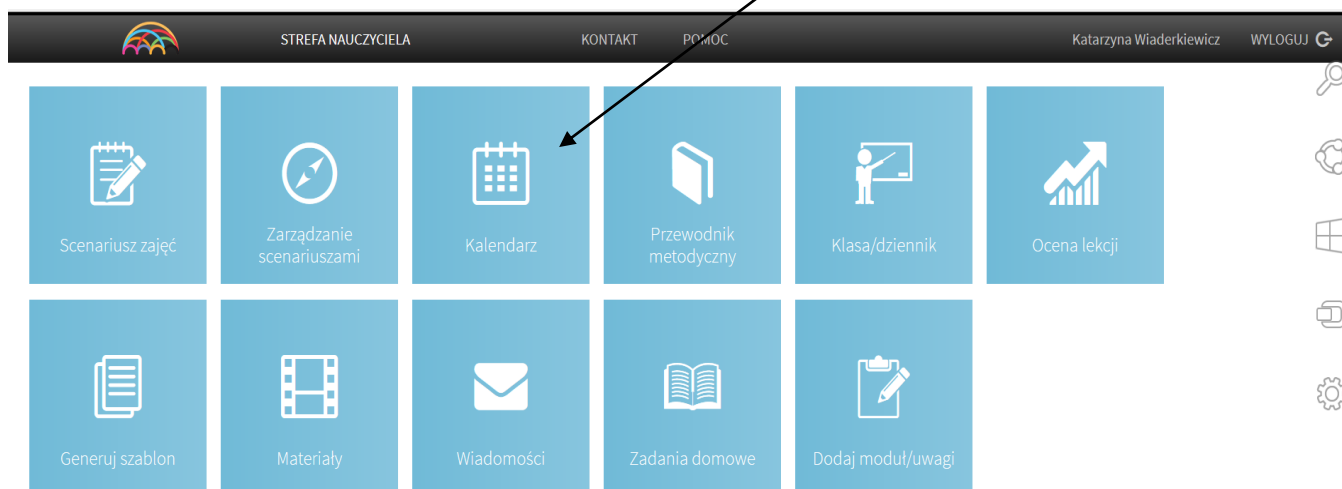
STREFA NAUCZYCIELA

KONTAKT

POMOC

Katarzyna Wiaderkiewicz

WYLOGUJ

Scenariusz zajęć

Zarządzanie scenariuszami

Kalendarz

Przewodnik metodyczny

Klasa/dziennik

Ocena lekcji

Generuj szablon

Materiały

Wiadomości

Zadania domowe

Dodaj moduł/uwagi